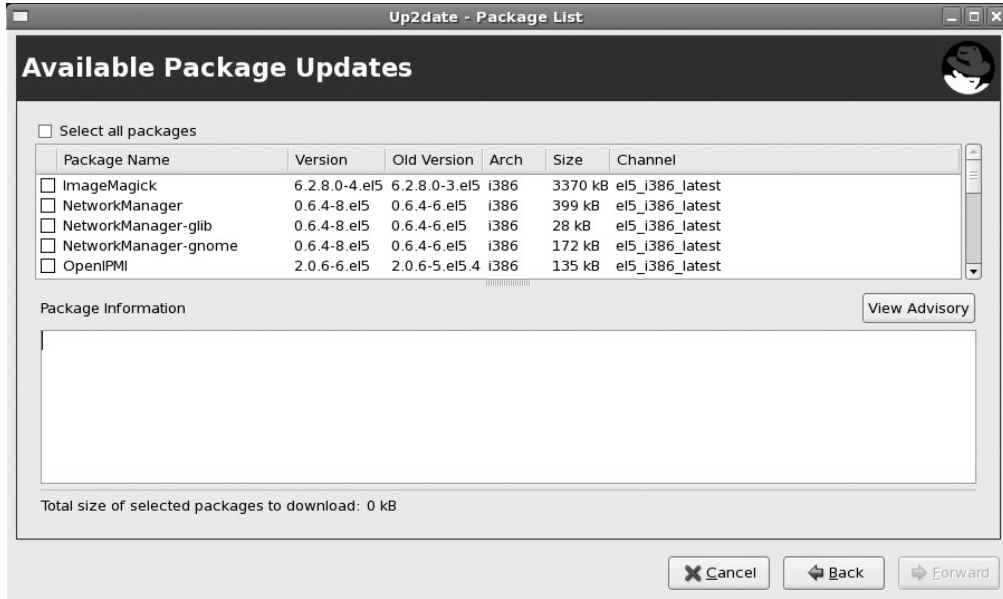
Up2date - Package List

Available Package Updates

Select all packages

| Package Name | Version | Old Version | Arch | Size | Channel |
|---|---|---|---|---|---|
| ImageMagick | 6.2.8.0-4.el5 | 6.2.8.0-3.el5 | i386 | 3370 kB | el5_i386_latest |
| NetworkManager | 0.6.4-8.el5 | 0.6.4-6.el5 | i386 | 399 kB | el5_i386_latest |
| NetworkManager-glib | 0.6.4-8.el5 | 0.6.4-6.el5 | i386 | 28 kB | el5_i386_latest |
| NetworkManager-gnome | 0.6.4-8.el5 | 0.6.4-6.el5 | i386 | 172 kB | el5_i386_latest |
| OpenIPMI | 2.0.6-6.el5 | 2.0.6-5.el5.4 | i386 | 135 kB | el5_i386_latest |

Package Information

View Advisory

Total size of selected packages to download: 0 kB

Cancel

Back

Forward